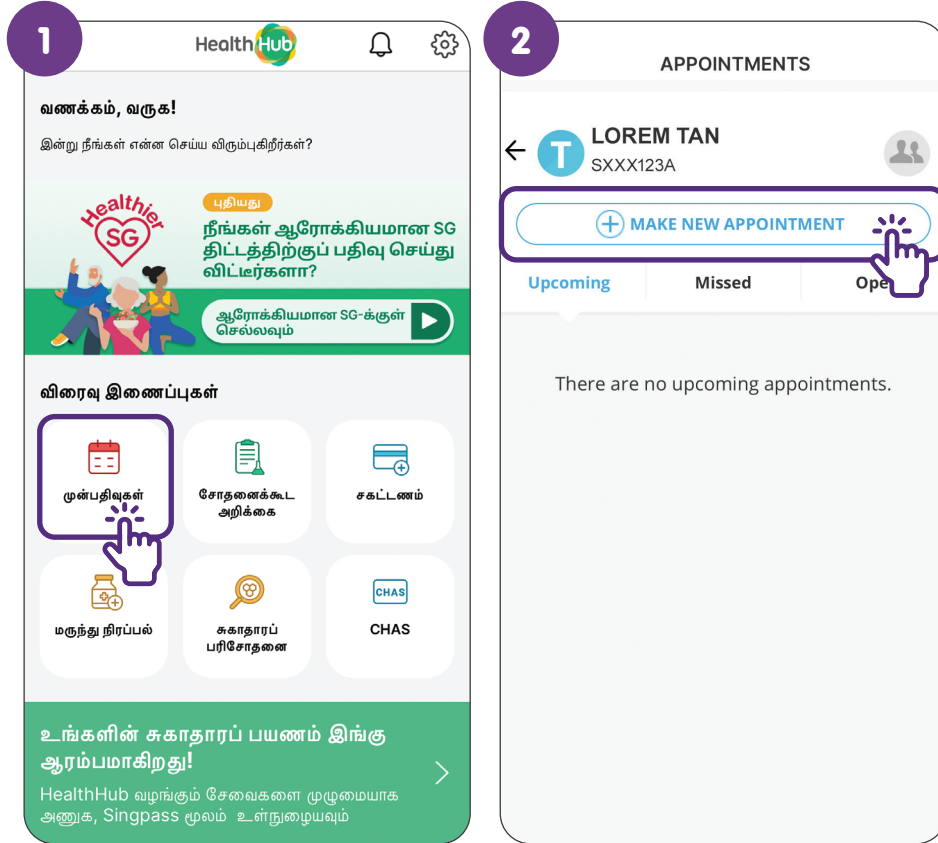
1

HealthHub

வணக்கம், வருக!

இன்று நீங்கள் என்ன செய்ய விரும்புகிறீர்கள்?

Healthier SG

புதியது

நீங்கள் ஆரோக்கியமான SG திட்டத்திற்குப் பதிவு செய்துவிட்டீர்களா?

ஆரோக்கியமான SG-க்குள் செல்லவும்

விரைவு இணைப்புகள்

முன்பதிவுகள்

சோதனைக்கூட அறிக்கை

சகட்டணம்

மருந்து நிரப்பல்

சுகாதாரப் பரிசோதனை

CHAS

CHAS

உங்களின் சுகாதாரப் பயணம் இங்கு ஆரம்பமாகிறது!

HealthHub வழங்கும் சேவைகளை முழுமையாக அணுக, Singpass மூலம் உள்நுழையவும்

2

APPOINTMENTS

T

LOREM TAN

SXXX123A

MAKE NEW APPOINTMENT

Upcoming

Missed

Ope

There are no upcoming appointments.